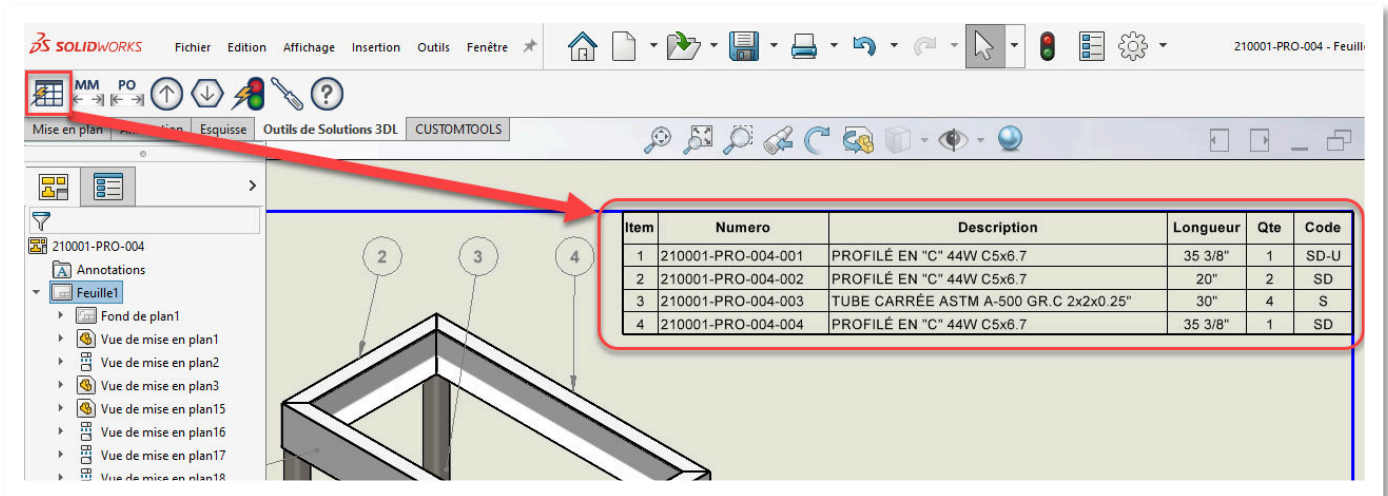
SOLIDWORKS Fichier Edition Affichage Insertion Outils Fenêtre

210001-PRO-004 - Feuille

MM PO

Mise en plan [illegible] Esquisse Outils de Solutions 3DL CUSTOMTOOLS

210001-PRO-004
Annotations
Feuille1
Fond de plan1
Vue de mise en plan1
Vue de mise en plan2
Vue de mise en plan3
Vue de mise en plan15
Vue de mise en plan16
Vue de mise en plan17
Vue de mise en plan18

2
3
4

| Item | Numero | Description | Longueur | Qte | Code |
|---|---|---|---|---|---|
| 1 | 210001-PRO-004-001 | PROFILÉ EN "C" 44W C5x6.7 | 35 3/8" | 1 | SD-U |
| 2 | 210001-PRO-004-002 | PROFILÉ EN "C" 44W C5x6.7 | 20" | 2 | SD |
| 3 | 210001-PRO-004-003 | TUBE CARRÉE ASTM A-500 GR.C 2x2x0.25" | 30" | 4 | S |
| 4 | 210001-PRO-004-004 | PROFILÉ EN "C" 44W C5x6.7 | 35 3/8" | 1 | SD |